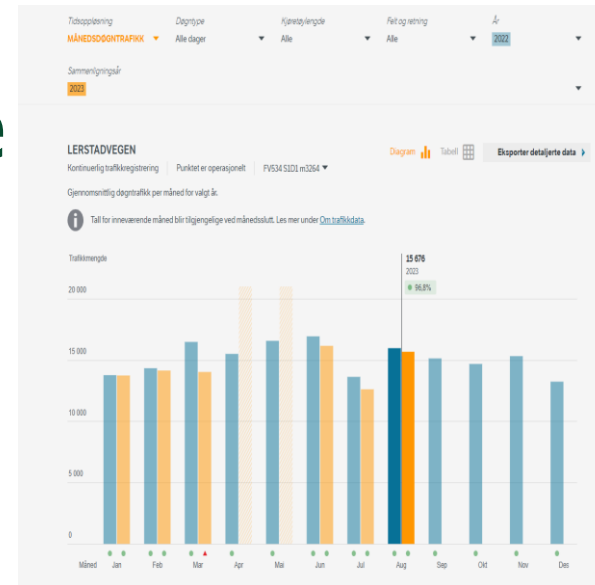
Tidsoppløsning
MÅNEDSDØGNTRAFIKK

Døgntype
Alle dager

Kjøretøylengde
Alle

Felt og retning
Alle

År
2022

Sammenligningsår
2023

LERSTADVEGEN
Kontinuerlig trafikkregistrering | Punktet er operasjonelt | FV534 S1D1 m3264

Diagram Tabell Eksporter detaljerte data

Gjennomsnittlig døgntrafikk per måned for valgt år.

Tall for inneværende måned blir tilgjengelige ved månedsslutt. Les mer under Om trafikkdata.

Trafikkmengde

15 676
2023
96,8%

20 000
15 000
10 000
5 000
0

Måned Jan Feb Mar Apr Mai Jun Jul Aug Sep Okt Nov Des